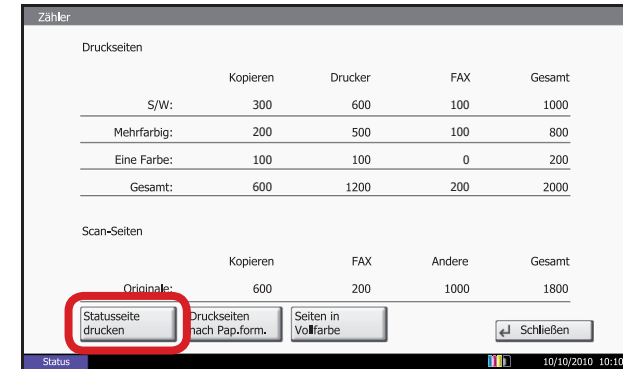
Zähler

Druckseiten

| | Kopieren | Drucker | FAX | Gesamt |
|---|---|---|---|---|
| S/W: | 300 | 600 | 100 | 1000 |
| Mehrfarbig: | 200 | 500 | 100 | 800 |
| Eine Farbe: | 100 | 100 | 0 | 200 |
| Gesamt: | 600 | 1200 | 200 | 2000 |

Scan-Seiten

| | Kopieren | FAX | Andere | Gesamt |
|---|---|---|---|---|
| Originale: | 600 | 200 | 1000 | 1800 |

Statusseite drucken

Druckseiten nach Pap.form.

Seiten in Vollfarbe

Schließen

Status

10/10/2010 10:10